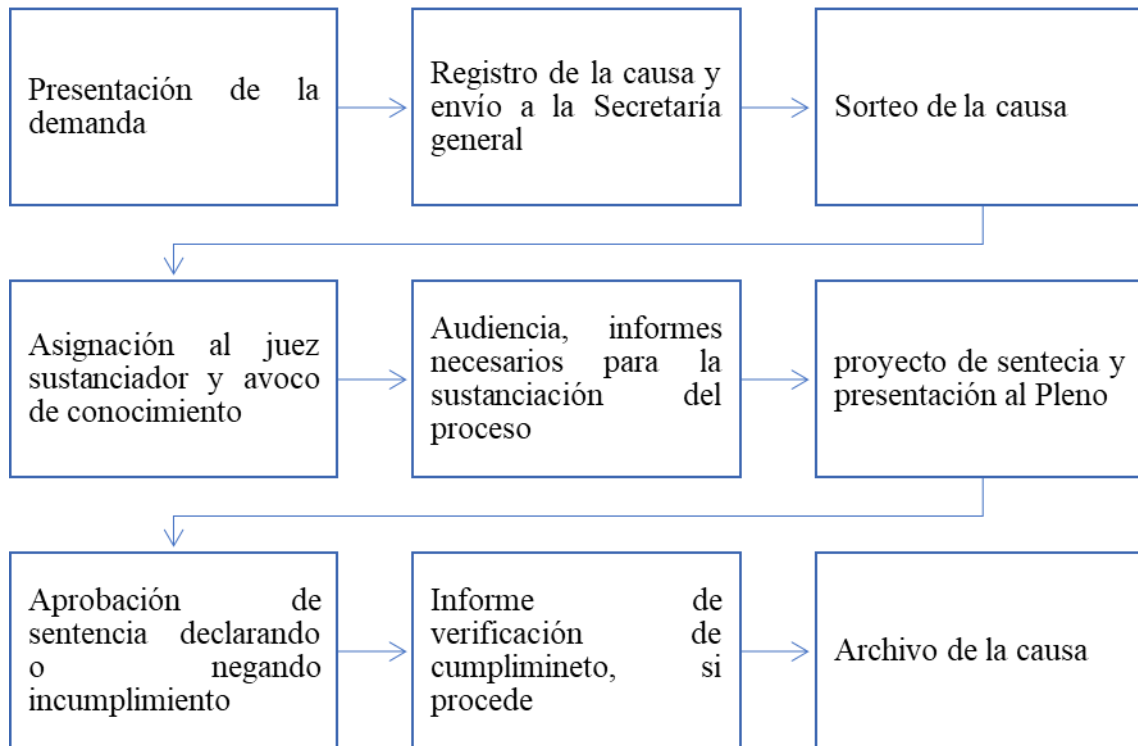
Presentación de la demanda

Registro de la causa y envío a la Secretaría general

Sorteo de la causa

Asignación al juez sustanciador y avoco de conocimiento

Audiencia, informes necesarios para la sustanciación del proceso

proyecto de sentecia y presentación al Pleno

Aprobación de sentencia declarando o negando incumplimiento

Informe de verificación de cumplimineto, si procede

Archivo de la causa